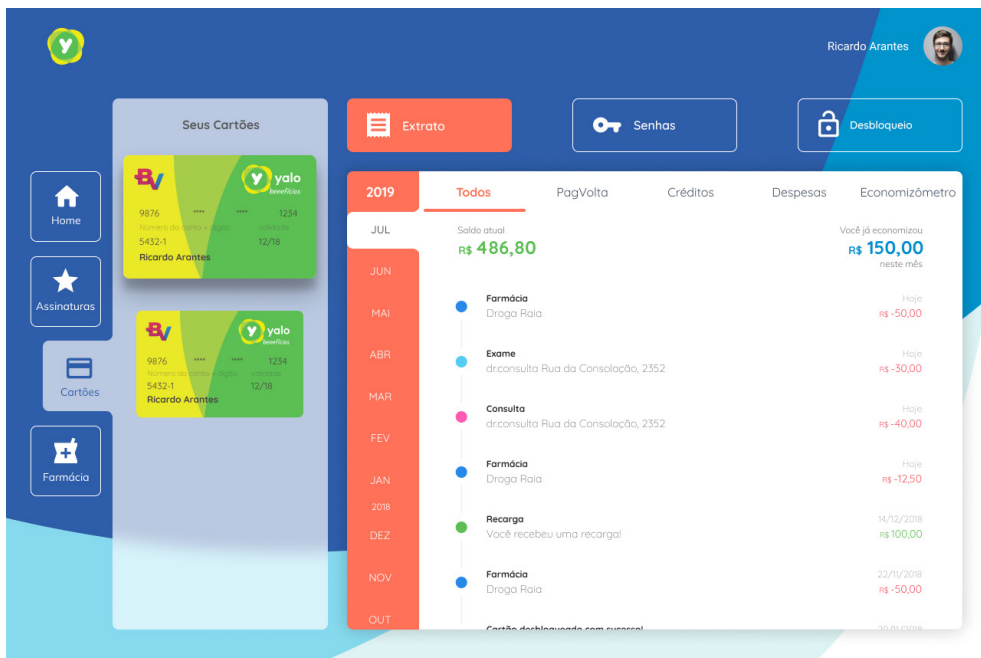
Ricardo Arantes

Home

Assinaturas

Cartões

Farmácia

Seus Cartões

BV yalo benefícios
9876 **** **** 1234
Número da conta + dígito validade
5432-1 12/18
Ricardo Arantes

BV yalo benefícios
9876 **** **** 1234
Número da conta + dígito validade
5432-1 12/18
Ricardo Arantes

Extrato

Senhas

Desbloqueio

2019

Todos PagVolta Créditos Despesas Economizômetro

JUL
JUN
MAI
ABR
MAR
FEV
JAN
2018
DEZ
NOV
OUT

Saldo atual
R$ 486,80

Você já economizou
R$ 150,00
neste mês

Farmácia
Droga Raia
Hoje
R$ -50,00

Exame
dr.consulta Rua da Consolação, 2352
Hoje
R$ -30,00

Consulta
dr.consulta Rua da Consolação, 2352
Hoje
R$ -40,00

Farmácia
Droga Raia
Hoje
R$ -12,50

Recarga
Você recebeu uma recarga!
14/12/2018
R$ 100,00

Farmácia
Droga Raia
22/11/2018
R$ -50,00

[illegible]